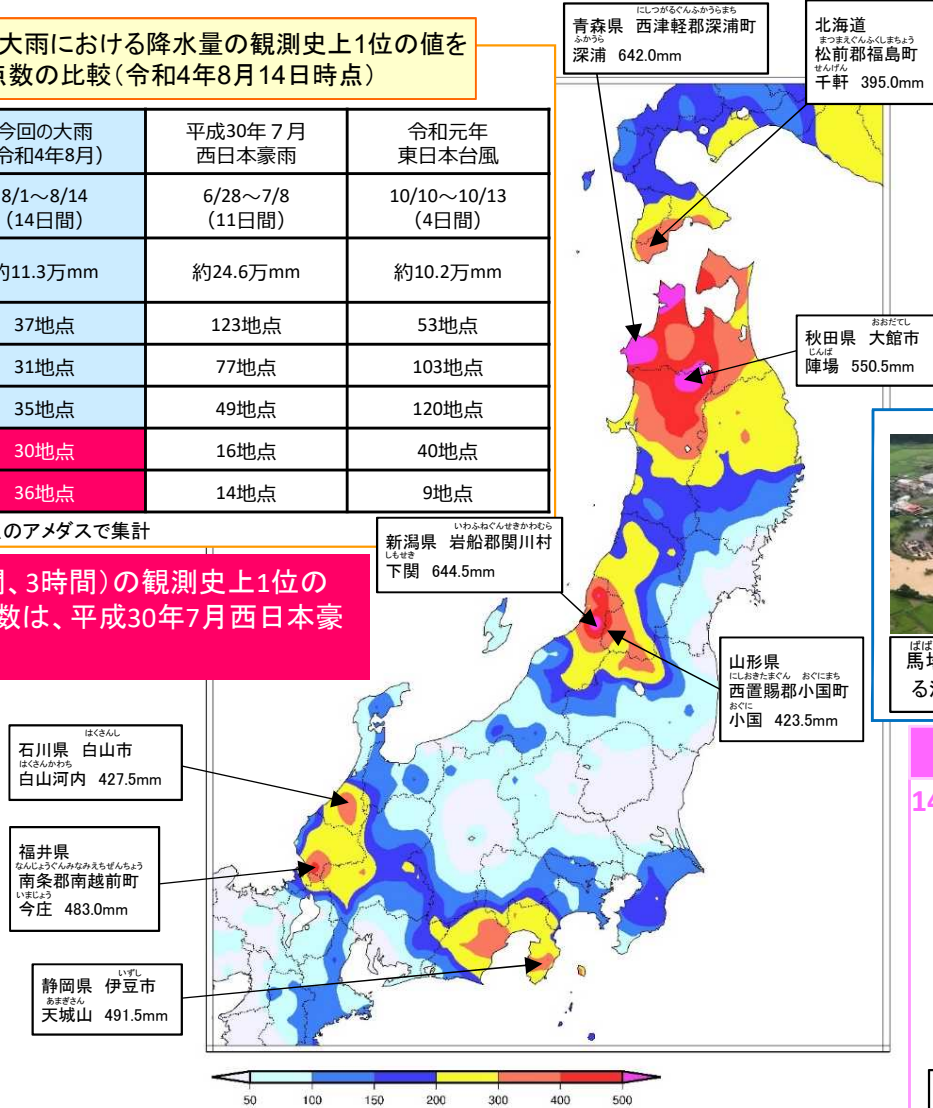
大雨における降水量の観測史上1位の値を
点数の比較（令和4年8月14日時点）

| 今回の大雨（令和4年8月） | 平成30年７月 西日本豪雨 | 令和元年 東日本台風 |
|---|---|---|
| 8/1～8/14（14日間） | 6/28～7/8（11日間） | 10/10～10/13（4日間） |
| 約11.3万mm | 約24.6万mm | 約10.2万mm |
| 37地点 | 123地点 | 53地点 |
| 31地点 | 77地点 | 103地点 |
| 35地点 | 49地点 | 120地点 |
| 30地点 | 16地点 | 40地点 |
| 36地点 | 14地点 | 9地点 |

のアメダスで集計

間、3時間）の観測史上1位の
数は、平成30年7月西日本豪

にしつがるぐんふかうらまち
青森県　西津軽郡深浦町
ふかうら
深浦　642.0mm

北海道
まつまえぐんふくしまちょう
松前郡福島町
せんげん
千軒　395.0mm

おおだてし
秋田県　大館市
じんば
陣場　550.5mm

いわふねぐんせきかわむら
新潟県　岩船郡関川村
しもせき
下関　644.5mm

山形県
にしおきたまぐん　おぐにまち
西置賜郡小国町
おぐに
小国　423.5mm

はくさんし
石川県　白山市
はくさんかわち
白山河内　427.5mm

福井県
なんじょうぐんみなみえちぜんちょう
南条郡南越前町
いまじょう
今庄　483.0mm

いずし
静岡県　伊豆市
あまぎさん
天城山　491.5mm

ばば
馬場
る

14

50　100　150　200　300　400　500